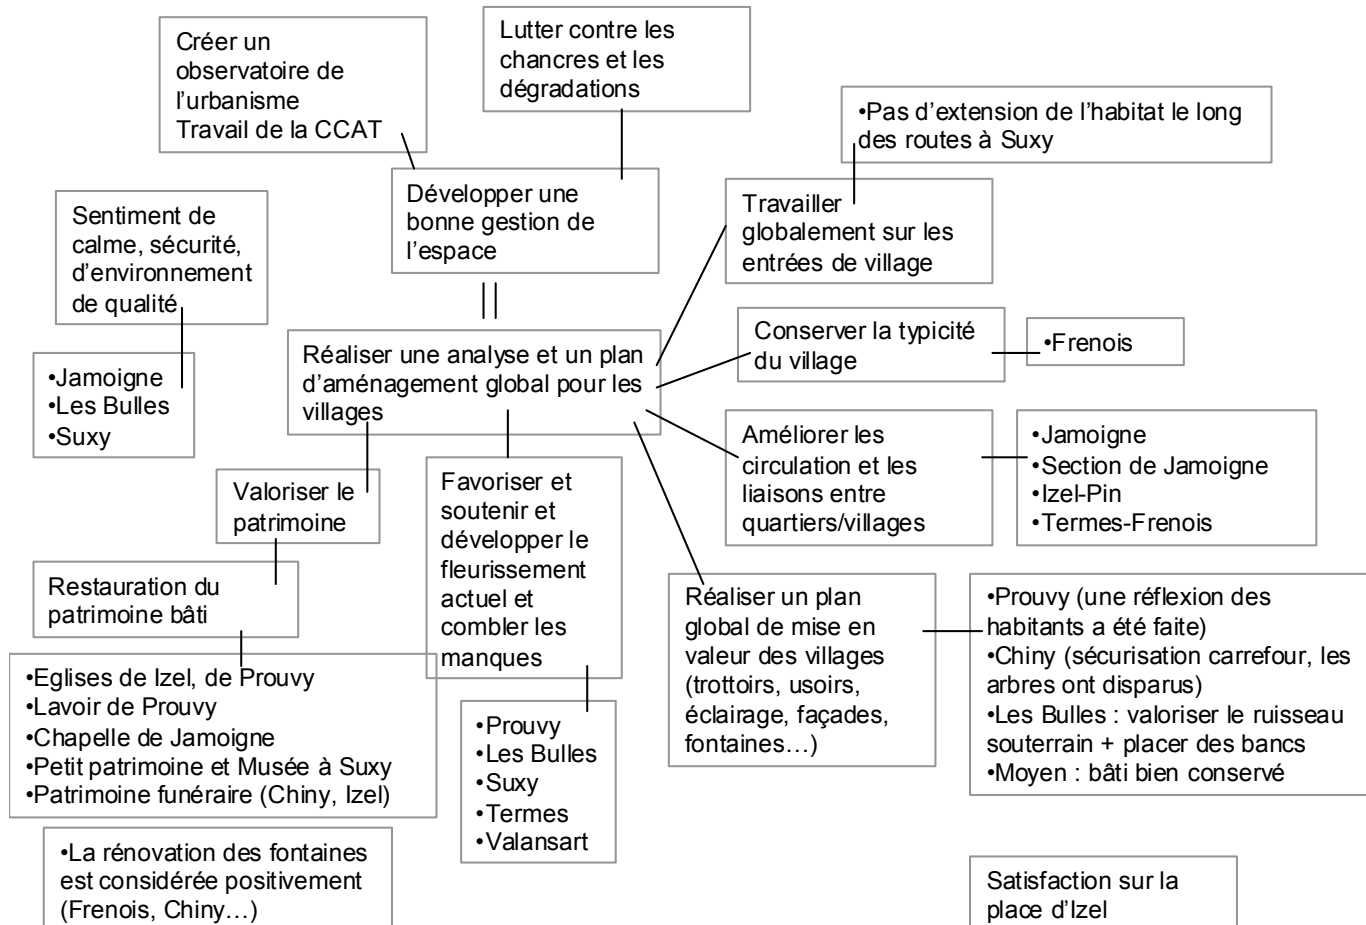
Créer un observatoire de l'urbanisme
Travail de la CCAT

Lutter contre les chancres et les dégradations

•Pas d'extension de l'habitat le long des routes à Suxy

Sentiment de calme, sécurité, d'environnement de qualité

Développer une bonne gestion de l'espace

Travailler globalement sur les entrées de village

•Jamoigne
•Les Bulles
•Suxy

Réaliser une analyse et un plan d'aménagement global pour les villages

Conserver la typicité du village

•Frenois

Améliorer les circulation et les liaisons entre quartiers/villages

•Jamoigne
•Section de Jamoigne
•Izel-Pin
•Termes-Frenois

Valoriser le patrimoine

Favoriser et soutenir et développer le fleurissement actuel et combler les manques

Restauration du patrimoine bâti

Réaliser un plan global de mise en valeur des villages (trottoirs, usoirs, éclairage, façades, fontaines…)

•Prouvy (une réflexion des habitants a été faite)
•Chiny (sécurisation carrefour, les arbres ont disparus)
•Les Bulles : valoriser le ruisseau souterrain + placer des bancs
•Moyen : bâti bien conservé

•Eglises de Izel, de Prouvy
•Lavoir de Prouvy
•Chapelle de Jamoigne
•Petit patrimoine et Musée à Suxy
•Patrimoine funéraire (Chiny, Izel)

•Prouvy
•Les Bulles
•Suxy
•Termes
•Valansart

•La rénovation des fontaines est considérée positivement (Frenois, Chiny…)

Satisfaction sur la place d'Izel